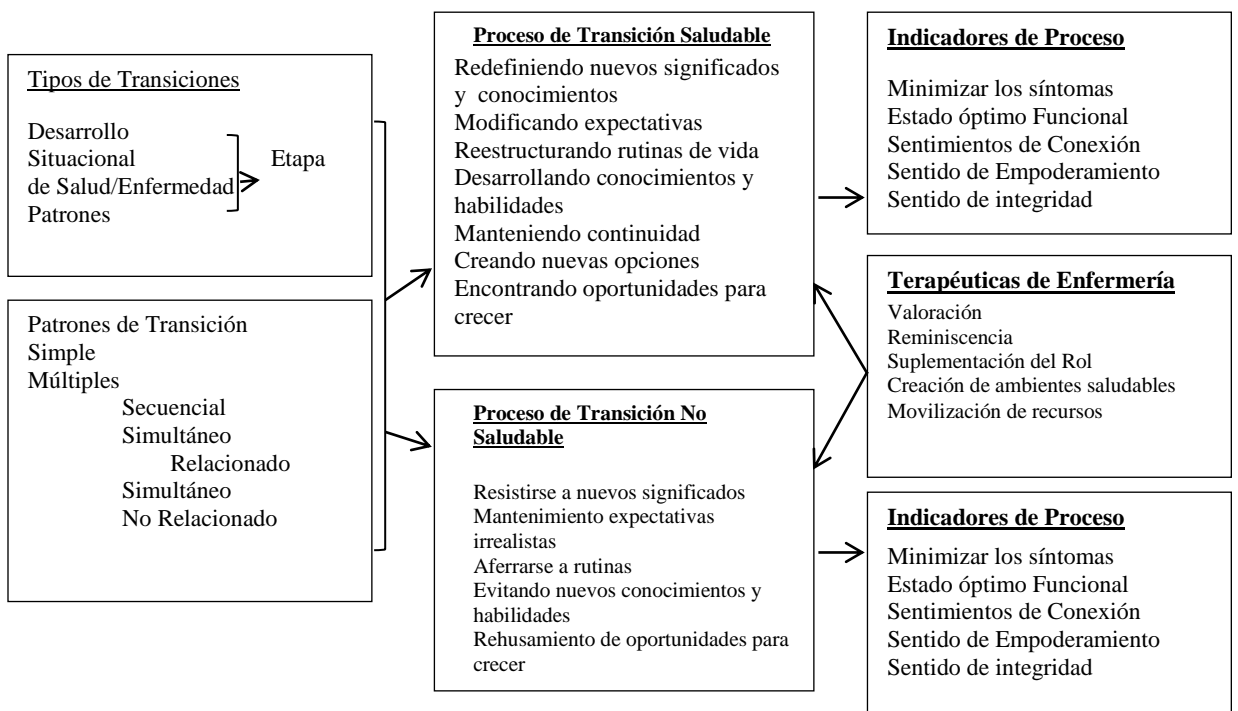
Tipos de Transiciones

Desarrollo
Situacional
de Salud/Enfermedad
Patrones

Etapa

Patrones de Transición
Simple
Múltiples
Secuencial
Simultáneo
Relacionado
Simultáneo
No Relacionado

Proceso de Transición Saludable

Redefiniendo nuevos significados y conocimientos
Modificando expectativas
Reestructurando rutinas de vida
Desarrollando conocimientos y habilidades
Manteniendo continuidad
Creando nuevas opciones
Encontrando oportunidades para crecer

Proceso de Transición No Saludable

Resistirse a nuevos significados
Mantenimiento expectativas irrealistas
Aferrarse a rutinas
Evitando nuevos conocimientos y habilidades
Rehusamiento de oportunidades para crecer

Indicadores de Proceso

Minimizar los síntomas
Estado óptimo Funcional
Sentimientos de Conexión
Sentido de Empoderamiento
Sentido de integridad

Terapéuticas de Enfermería

Valoración
Reminiscencia
Suplementación del Rol
Creación de ambientes saludables
Movilización de recursos

Indicadores de Proceso

Minimizar los síntomas
Estado óptimo Funcional
Sentimientos de Conexión
Sentido de Empoderamiento
Sentido de integridad